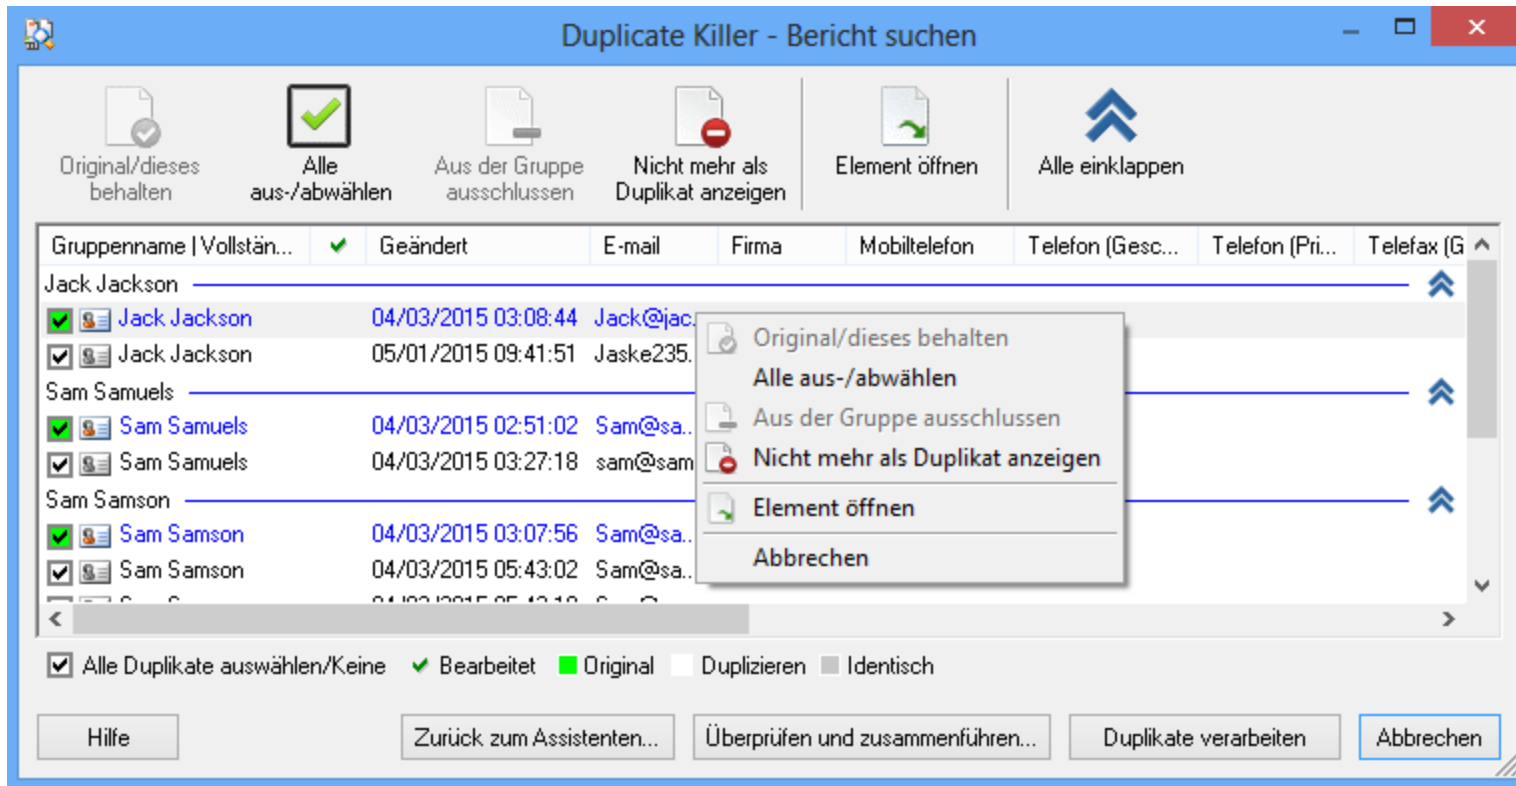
Duplicate Killer - Bericht suchen

Original/dieses behalten

Alle aus-/abwählen

Aus der Gruppe ausschlussen

Nicht mehr als Duplikat anzeigen

Element öffnen

Alle einklappen

| Gruppenname \| Vollstän... | ✔ | Geändert | E-mail | Firma | Mobiltelefon | Telefon (Gesc... | Telefon (Pri... | Telefax (G |
|---|---|---|---|---|---|---|---|---|
| Jack Jackson | | | | | | | | |
| Jack Jackson | | 04/03/2015 03:08:44 | Jack@jac. | | | | | |
| Jack Jackson | | 05/01/2015 09:41:51 | Jaske235. | | | | | |
| Sam Samuels | | | | | | | | |
| Sam Samuels | | 04/03/2015 02:51:02 | Sam@sa.. | | | | | |
| Sam Samuels | | 04/03/2015 03:27:18 | sam@sam | | | | | |
| Sam Samson | | | | | | | | |
| Sam Samson | | 04/03/2015 03:07:56 | Sam@sa.. | | | | | |
| Sam Samson | | 04/03/2015 05:43:02 | Sam@sa.. | | | | | |

Original/dieses behalten
Alle aus-/abwählen
Aus der Gruppe ausschlussen
Nicht mehr als Duplikat anzeigen
Element öffnen
Abbrechen

Alle Duplikate auswählen/Keine ✔ Bearbeitet Original Duplizieren Identisch

Hilfe | Zurück zum Assistenten... | Überprüfen und zusammenführen... | Duplikate verarbeiten | Abbrechen